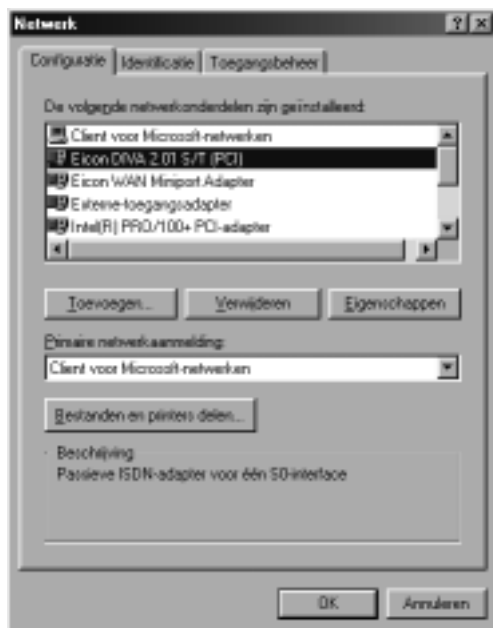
Netwerk ? X

Configuratie | Identificatie | Toegangsbeheer

De volgende netwerkonderdelen zijn geïnstalleerd:

Client voor Microsoft-netwerken
Eicon DIVA 2.01 S/T (PCI)
Eicon WAN Miniport Adapter
Externe-toegangsadapter
Intel(R) PRO/100+ PCI-adapter

Toevoegen... | Verwijderen | Eigenschappen

Primaire netwerkaanmelding:

Client voor Microsoft-netwerken

Bestanden en printers delen...

Beschrijving
Passieve ISDN-adapter voor één S0-interface

OK | Annuleren